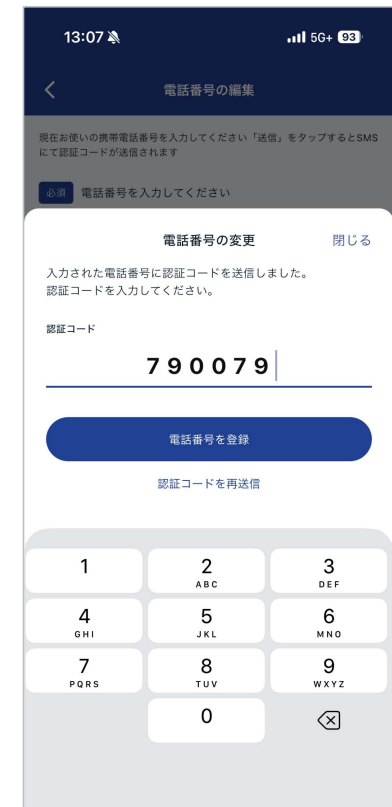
13:07

5G+ 93

電話番号の編集

現在お使いの携帯電話番号を入力してください「送信」をタップするとSMSにて認証コードが送信されます

必須 電話番号を入力してください

電話番号の変更

閉じる

入力された電話番号に認証コードを送信しました。
認証コードを入力してください。

認証コード

790079

電話番号を登録

認証コードを再送信

1

2
ABC

3
DEF

4
GHI

5
JKL

6
MNO

7
PQRS

8
TUV

9
WXYZ

0